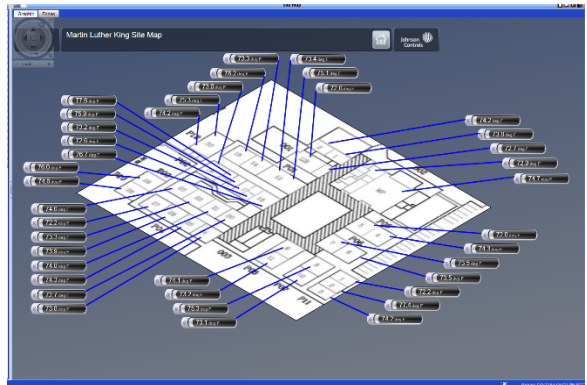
Site Map

Graphic

Martin Luther King Site Map

Johnson Controls

73.3 deg F
73.4 deg F
76.2 deg F
75.1 deg F
73.0 deg F
73.0 deg F
75.3 deg F
74.2 deg F
77.0 deg F
75.9 deg F
72.2 deg F
72.5 deg F
76.1 deg F
74.2 deg F
73.9 deg F
72.7 deg F
72.9 deg F
74.7 deg F
76.0 deg F
74.8 deg F
74.1 deg F
72.2 deg F
73.2 deg F
73.8 deg F
74.0 deg F
74.5 deg F
74.3 deg F
72.7 deg F
73.0 deg F
73.0 deg F
74.3 deg F
73.5 deg F
73.5 deg F
72.2 deg F
72.0 deg F
74.7 deg F
75.1 deg F
75.2 deg F
75.3 deg F
73.1 deg F